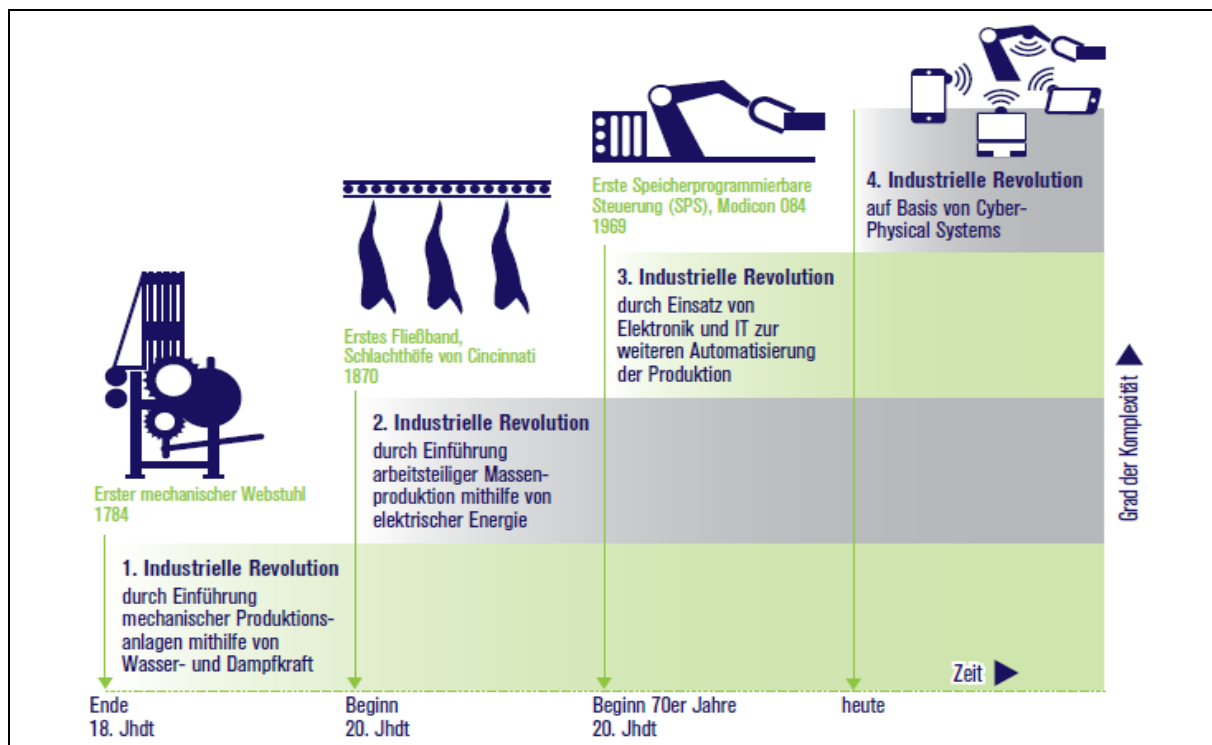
Erste Speicherprogrammierbare Steuerung (SPS), Modicon 084
1969

4. Industrielle Revolution
auf Basis von Cyber-Physical Systems

Erstes Fließband, Schlachthöfe von Cincinnati
1870

3. Industrielle Revolution
durch Einsatz von Elektronik und IT zur weiteren Automatisierung der Produktion

Grad der Komplexität

2. Industrielle Revolution
durch Einführung arbeitsteiliger Massenproduktion mithilfe von elektrischer Energie

Erster mechanischer Webstuhl
1784

1. Industrielle Revolution
durch Einführung mechanischer Produktionsanlagen mithilfe von Wasser- und Dampfkraft

Zeit

Ende
18. Jhdt

Beginn
20. Jhdt

Beginn 70er Jahre
20. Jhdt

heute